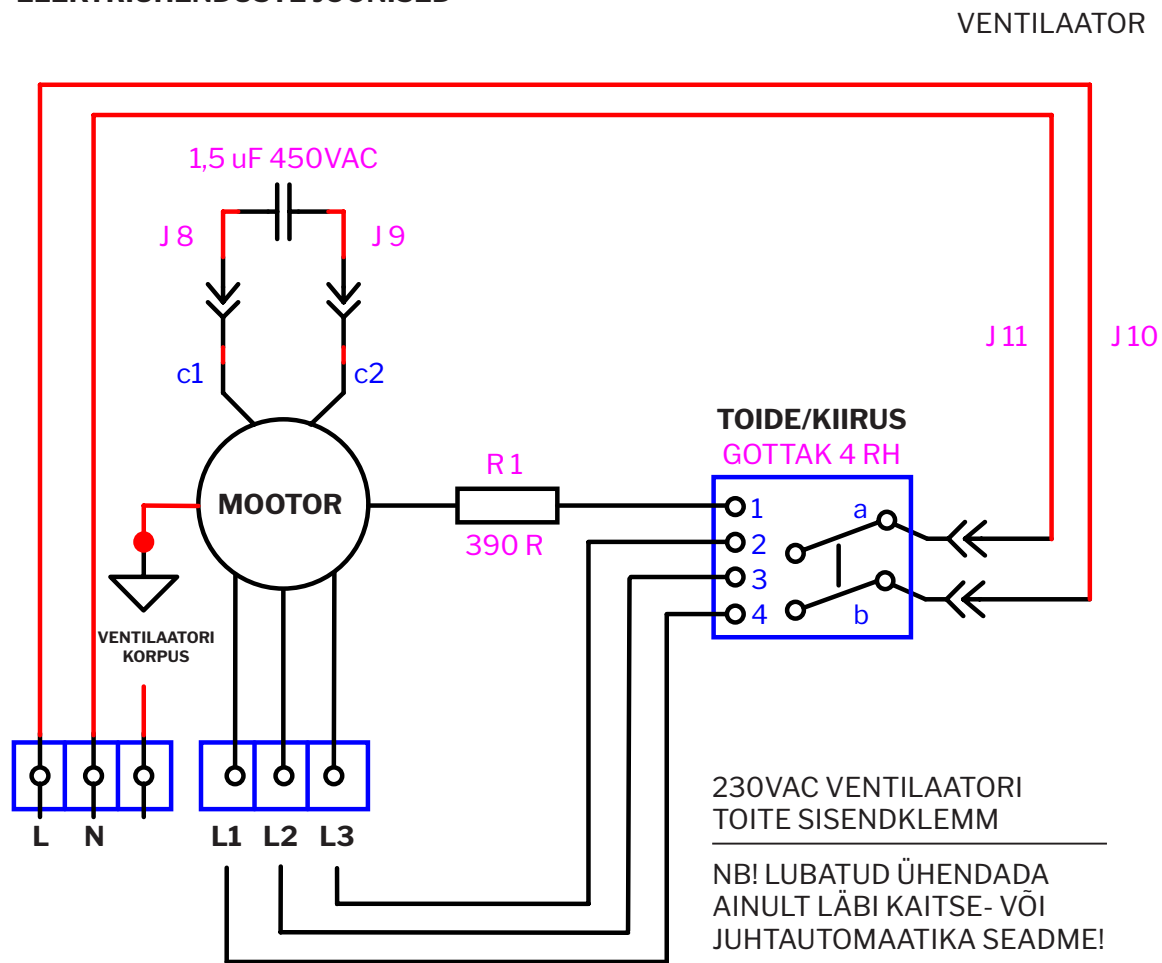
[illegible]

VENTILAATOR

1,5 uF 450VAC

J 8

J 9

c1

c2

J 11

J 10

TOIDE/KIIRUS
GOTTAK 4 RH

R 1

MOOTOR

390 R

1
2
3
4

a
b

VENTILAATORI KORPUS

L N L1 L2 L3

230VAC VENTILAATORI TOITE SISENDKLEMM

NB! LUBATUD ÜHENDADA AINULT LÄBI KAITSE- VÕI JUHTAUTOMAATIKA SEADME!